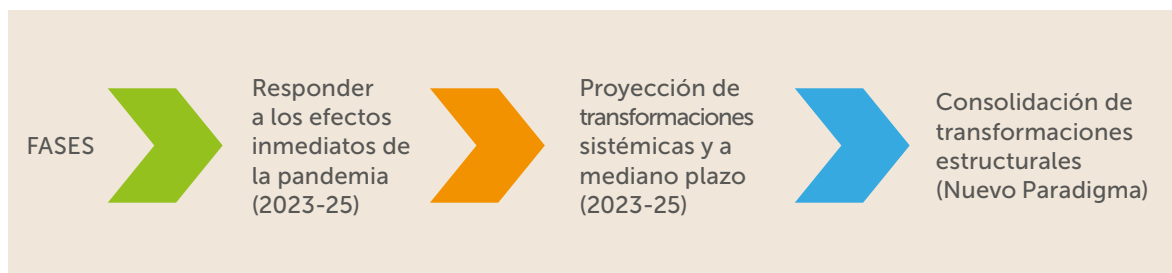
FASES

Responder a los efectos inmediatos de la pandemia (2023-25)

Proyección de transformaciones sistémicas y a mediano plazo (2023-25)

Consolidación de transformaciones estructurales (Nuevo Paradigma)